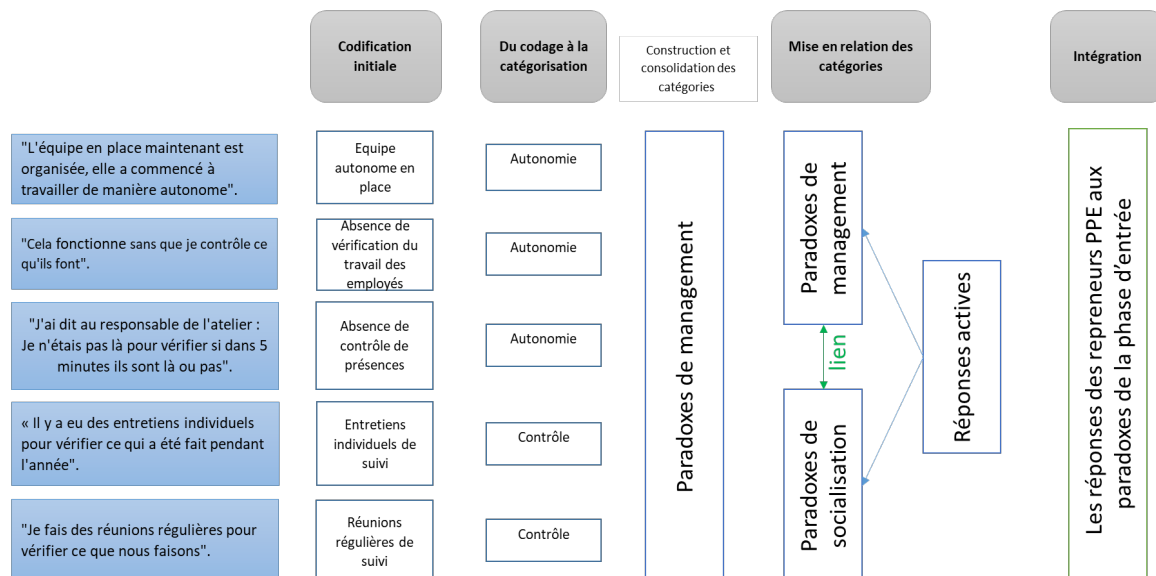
Codification initiale

Du codage à la catégorisation

Construction et consolidation des catégories

Mise en relation des catégories

Intégration

"L'équipe en place maintenant est organisée, elle a commencé à travailler de manière autonome".

Equipe autonome en place

Autonomie

"Cela fonctionne sans que je contrôle ce qu'ils font".

Absence de vérification du travail des employés

Autonomie

"J'ai dit au responsable de l'atelier : Je n'étais pas là pour vérifier si dans 5 minutes ils sont là ou pas".

Absence de contrôle de présences

Autonomie

« Il y a eu des entretiens individuels pour vérifier ce qui a été fait pendant l'année".

Entretiens individuels de suivi

Contrôle

"Je fais des réunions régulières pour vérifier ce que nous faisons".

Réunions régulières de suivi

Contrôle

Paradoxes de management

Paradoxes de management

lien

Paradoxes de socialisation

Réponses actives

Les réponses des repreneurs PPE aux paradoxes de la phase d'entrée